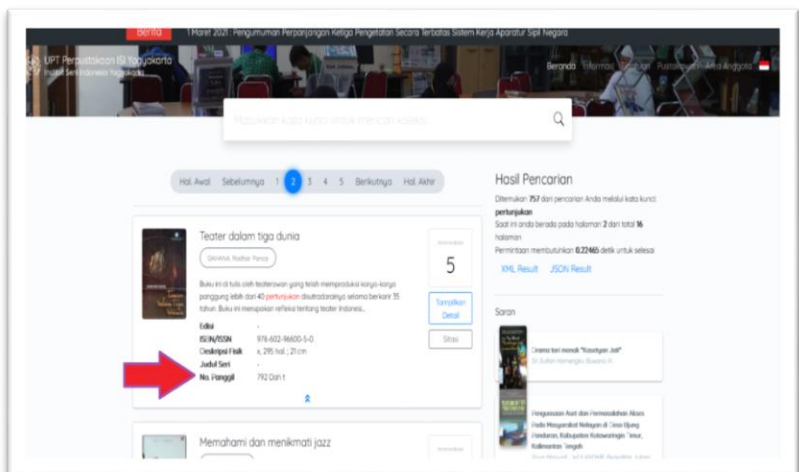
Berita 1 Maret 2021 : Pengumuman Perpanjangan Ketiga Pengetatan Secara Terbatas Sistem Kerja Aparatur Sipil Negara

UPT Perpustakaan ISI Yogyakarta
Institut Seni Indonesia Yogyakarta

Beranda Informasi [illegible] Pustakawan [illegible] Area Anggota

Masukkan kata kunci untuk mencari koleksi...

Hal. Awal Sebelumnya 1 2 3 4 5 Berikutnya Hal. Akhir

Teater dalam tiga dunia

DAHANA, Radhar Panca

Buku ini di tulis oleh teaterawan yang telah memproduksi karya-karya panggung lebih dari 40 pertunjukan disutradarainya selama berkarir 35 tahun. Buku ini merupakan refleksi tentang teater Indonesi...

| | |
|---|---|
| Edisi | - |
| ISBN/ISSN | 978-602-96600-5-0 |
| Deskripsi Fisik | x, 295 hal. ; 21 cm |
| Judul Seri | - |
| No. Panggil | 792 Dah t |

Ketersediaan
5

Tampilkan Detail

Sitasi

Memahami dan menikmati jazz

Hasil Pencarian

Ditemukan 757 dari pencarian Anda melalui kata kunci: pertunjukan
Saat ini anda berada pada halaman 2 dari total 16 halaman
Permintaan membutuhkan 0.22465 detik untuk selesai

XML Result JSON Result

Saran

Drama tari monolk "Kesetyan Jati"
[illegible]

Penggunaan Aset dan Permasalahan Akses Pada Masyarakat Nelayan di Desa Ujung Pandaran, Kabupaten Kotawaringin Timur, Kalimantan Tengah
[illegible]